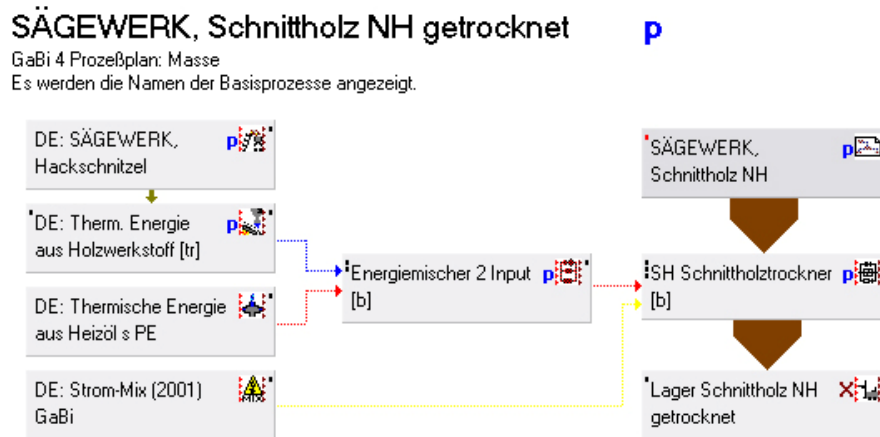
SÄGEWERK, Schnittholz NH getrocknet

p

GaBi 4 Prozeßplan: Masse
Es werden die Namen der Basisprozesse angezeigt.

DE: SÄGEWERK, Hackschnitzel

p

DE: Therm. Energie aus Holzwerkstoff [tr]

p

DE: Thermische Energie aus Heizöl s PE

DE: Strom-Mix (2001) GaBi

MIX

Energiemischer 2 Input [b]

p

SÄGEWERK, Schnittholz NH

p

SH Schnittholztrockner [b]

p

Lager Schnittholz NH getrocknet